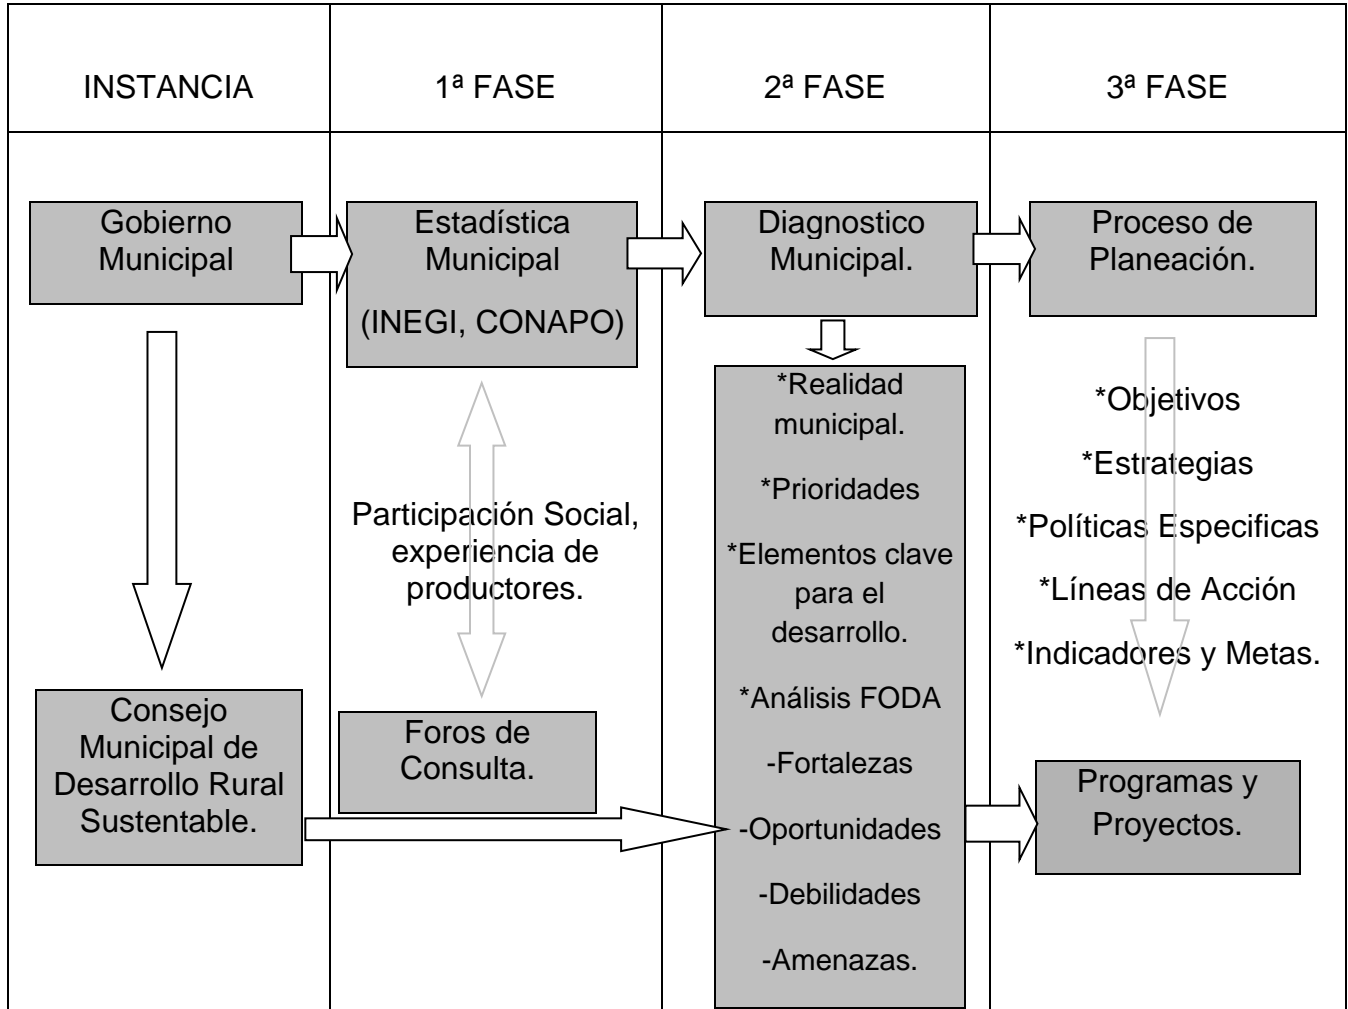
| INSTANCIA | 1ª FASE | 2ª FASE | 3ª FASE |
|---|---|---|---|
| Gobierno Municipal | Estadística Municipal (INEGI, CONAPO) | Diagnostico Municipal. | Proceso de Planeación. |
| | Participación Social, experiencia de productores. | *Realidad municipal. *Prioridades *Elementos clave para el desarrollo. *Análisis FODA -Fortalezas -Oportunidades -Debilidades -Amenazas. | *Objetivos *Estrategias *Políticas Especificas *Líneas de Acción *Indicadores y Metas. |
| Consejo Municipal de Desarrollo Rural Sustentable. | Foros de Consulta. | | Programas y Proyectos. |